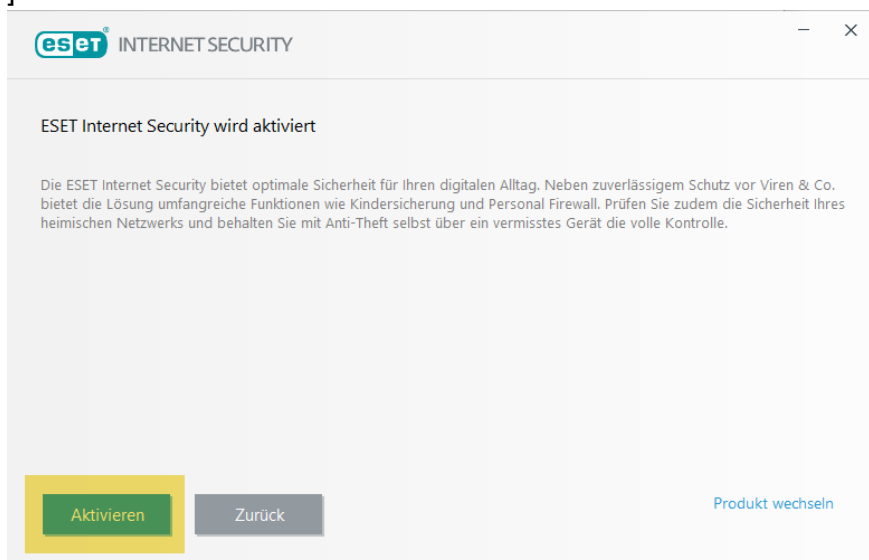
eset INTERNET SECURITY

ESET Internet Security wird aktiviert

Die ESET Internet Security bietet optimale Sicherheit für Ihren digitalen Alltag. Neben zuverlässigem Schutz vor Viren & Co. bietet die Lösung umfangreiche Funktionen wie Kindersicherung und Personal Firewall. Prüfen Sie zudem die Sicherheit Ihres heimischen Netzwerks und behalten Sie mit Anti-Theft selbst über ein vermisstes Gerät die volle Kontrolle.

Aktivieren

Zurück

Produkt wechseln